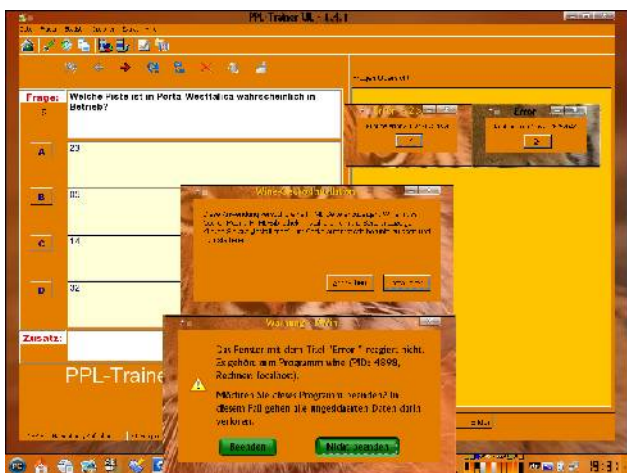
PPL Trainer UL - 1.6.1

Frage:
5
Welche Piste ist in Porta Westfalica wahrscheinlich in Betrieb?

A
23

B
05

C
14

D
32

Zusatz:

PPL-Traine

Error

Warnung: Rien
Das Fenster mit dem Titel "Error" reagiert nicht. Es gehört zum Programm wine (PID: 4898, Rechner: localhost).

Möchten Sie dieses Programm beenden? In diesem Fall gehen alle ungesicherten Daten darin verloren.

Beenden
Nicht beenden

19:3